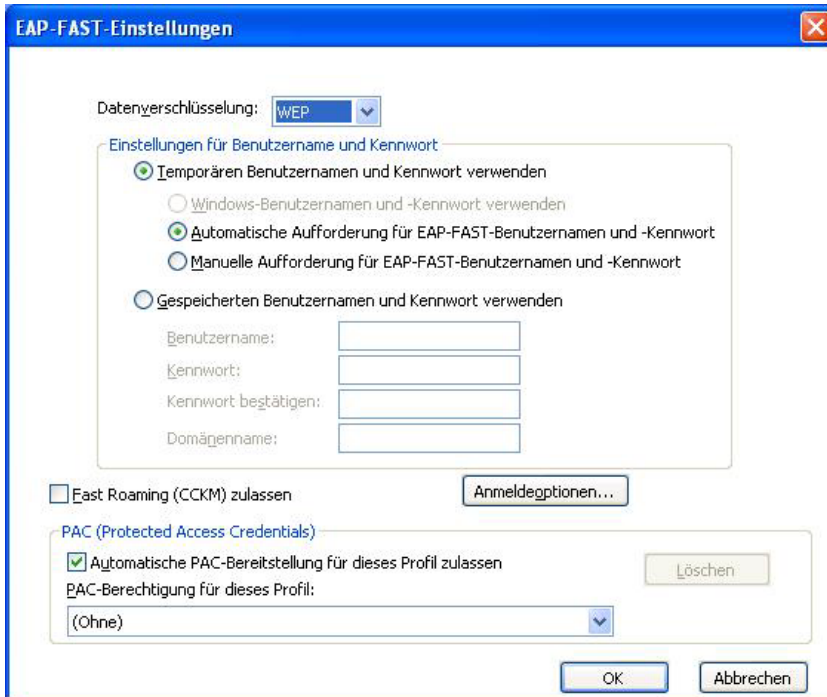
EAP-FAST-Einstellungen

Datenverschlüsselung: WEP

Einstellungen für Benutzername und Kennwort

Temporären Benutzernamen und Kennwort verwenden

Windows-Benutzernamen und -Kennwort verwenden

Automatische Aufforderung für EAP-FAST-Benutzernamen und -Kennwort

Manuelle Aufforderung für EAP-FAST-Benutzernamen und -Kennwort

Gespeicherten Benutzernamen und Kennwort verwenden

Benutzername:

Kennwort:

Kennwort bestätigen:

Domänenname:

Fast Roaming (CCKM) zulassen

Anmeldeoptionen...

PAC (Protected Access Credentials)

Automatische PAC-Bereitstellung für dieses Profil zulassen

Löschen

PAC-Berechtigung für dieses Profil:

(Ohne)

OK

Abbrechen